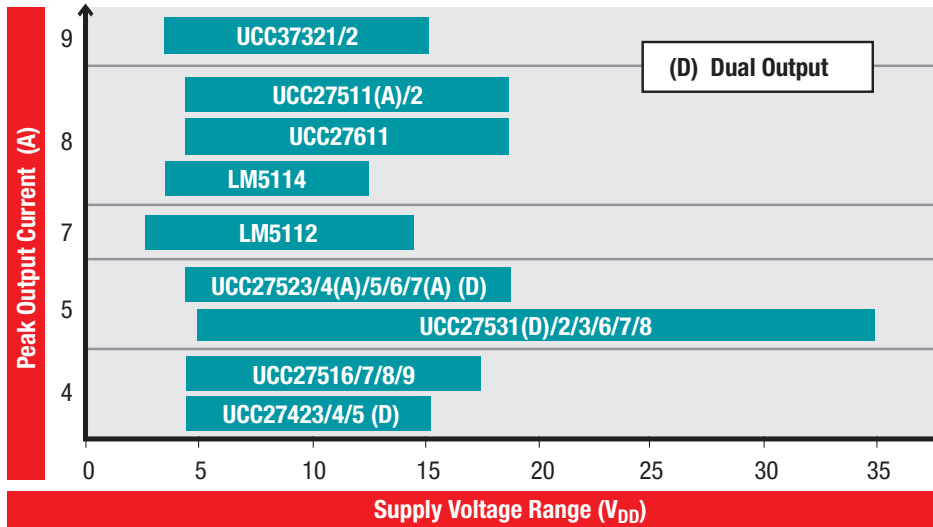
Peak Output Current (A)

9
8
7
5
4

UCC37321/2

(D) Dual Output

UCC27511(A)/2
UCC27611
LM5114
LM5112
UCC27523/4(A)/5/6/7(A) (D)
UCC27531(D)/2/3/6/7/8
UCC27516/7/8/9
UCC27423/4/5 (D)

0 5 10 15 20 25 30 35

Supply Voltage Range ($V_{DD}$)